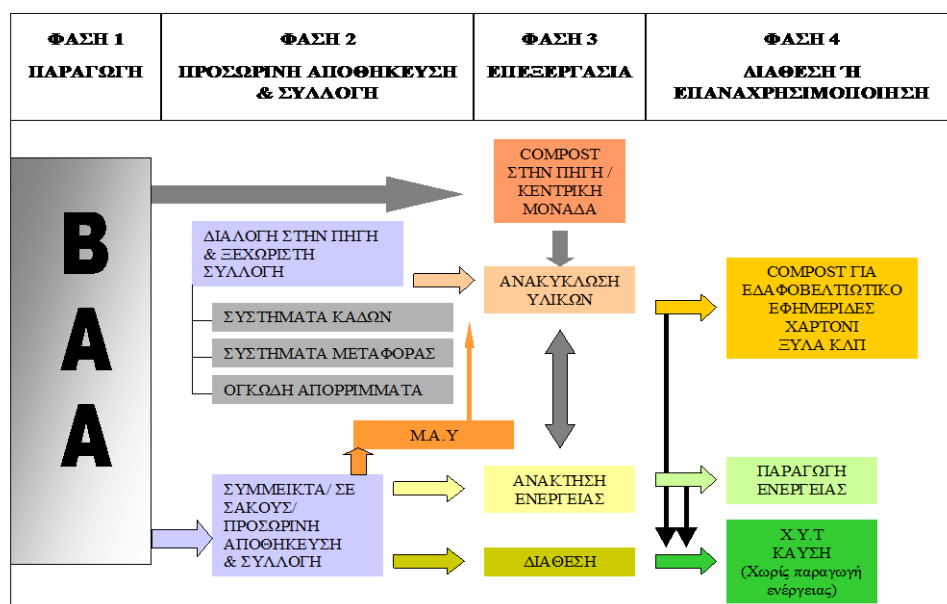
| ΦΑΣΗ 1 ΠΑΡΑΓΩΓΗ | ΦΑΣΗ 2 ΠΡΟΣΩΡΙΝΗ ΑΠΟΘΗΚΕΥΣΗ & ΣΥΛΛΟΓΗ | ΦΑΣΗ 3 ΕΠΕΞΕΡΓΑΣΙΑ | ΦΑΣΗ 4 ΔΙΑΘΕΣΗ Ή ΕΠΑΝΑΧΡΗΣΙΜΟΠΟΙΗΣΗ |
|---|---|---|---|

ΒΑΑ

COMPOST ΣΤΗΝ ΠΗΓΗ / ΚΕΝΤΡΙΚΗ ΜΟΝΑΔΑ

ΔΙΑΛΟΓΗ ΣΤΗΝ ΠΗΓΗ & ΞΕΧΩΡΙΣΤΗ ΣΥΛΛΟΓΗ

ΑΝΑΚΥΚΛΩΣΗ ΥΛΙΚΩΝ

COMPOST ΓΙΑ ΕΔΑΦΟΒΕΛΤΙΩΤΙΚΟ ΕΦΗΜΕΡΙΔΕΣ ΧΑΡΤΟΝΙ ΞΥΛΑ ΚΛΠ

ΣΥΣΤΗΜΑΤΑ ΚΑΔΩΝ

ΣΥΣΤΗΜΑΤΑ ΜΕΤΑΦΟΡΑΣ

ΟΓΚΩΔΗ ΑΠΟΡΡΙΜΜΑΤΑ

Μ.Α.Υ

ΣΥΜΜΕΙΚΤΑ/ ΣΕ ΣΑΚΟΥΣ/ ΠΡΟΣΩΡΙΝΗ ΑΠΟΘΗΚΕΥΣΗ & ΣΥΛΛΟΓΗ

ΑΝΑΚΤΗΣΗ ΕΝΕΡΓΕΙΑΣ

ΠΑΡΑΓΩΓΗ ΕΝΕΡΓΕΙΑΣ

ΔΙΑΘΕΣΗ

Χ.Υ.Τ ΚΑΥΣΗ (Χωρίς παραγωγή ενέργειας)